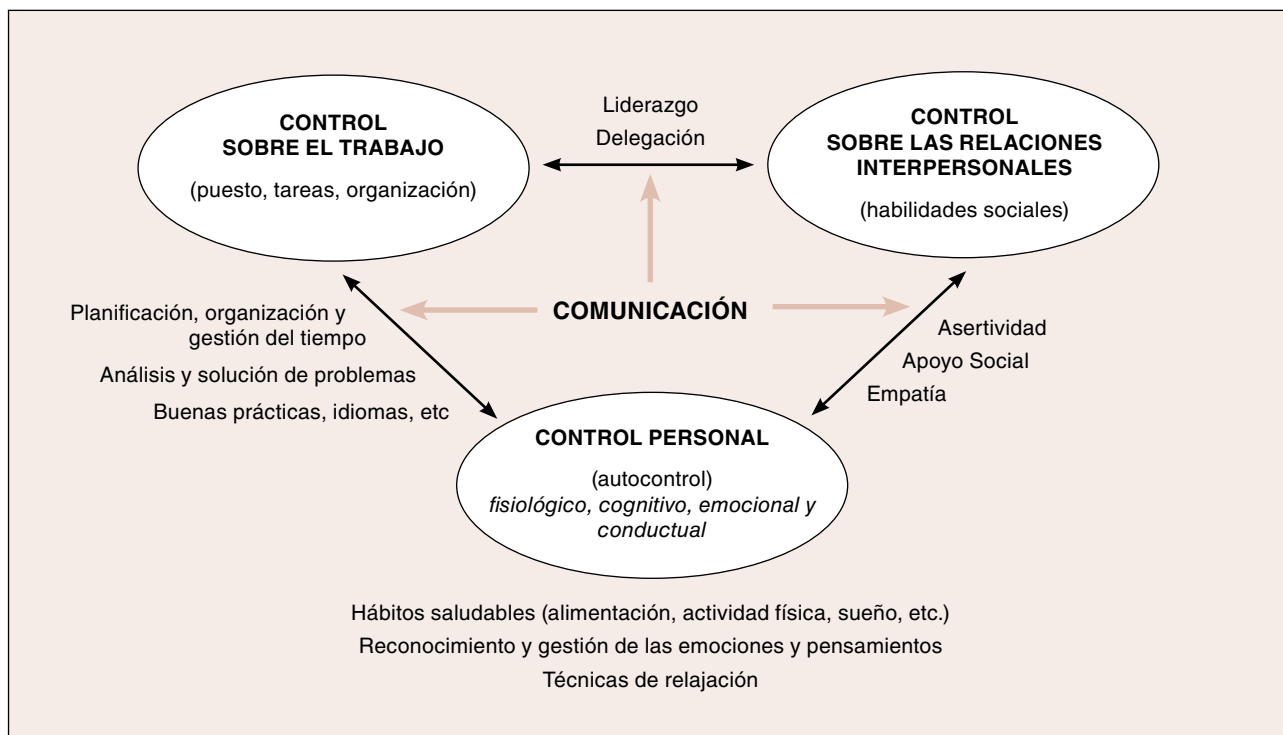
CONTROL SOBRE EL TRABAJO

(puesto, tareas, organización)

Liderazgo
Delegación

CONTROL SOBRE LAS RELACIONES INTERPERSONALES

(habilidades sociales)

Planificación, organización y gestión del tiempo
Análisis y solución de problemas
Buenas prácticas, idiomas, etc

COMUNICACIÓN

Asertividad
Apoyo Social
Empatía

CONTROL PERSONAL

(autocontrol)
*fisiológico, cognitivo, emocional y conductual*

Hábitos saludables (alimentación, actividad física, sueño, etc.)
Reconocimiento y gestión de las emociones y pensamientos
Técnicas de relajación